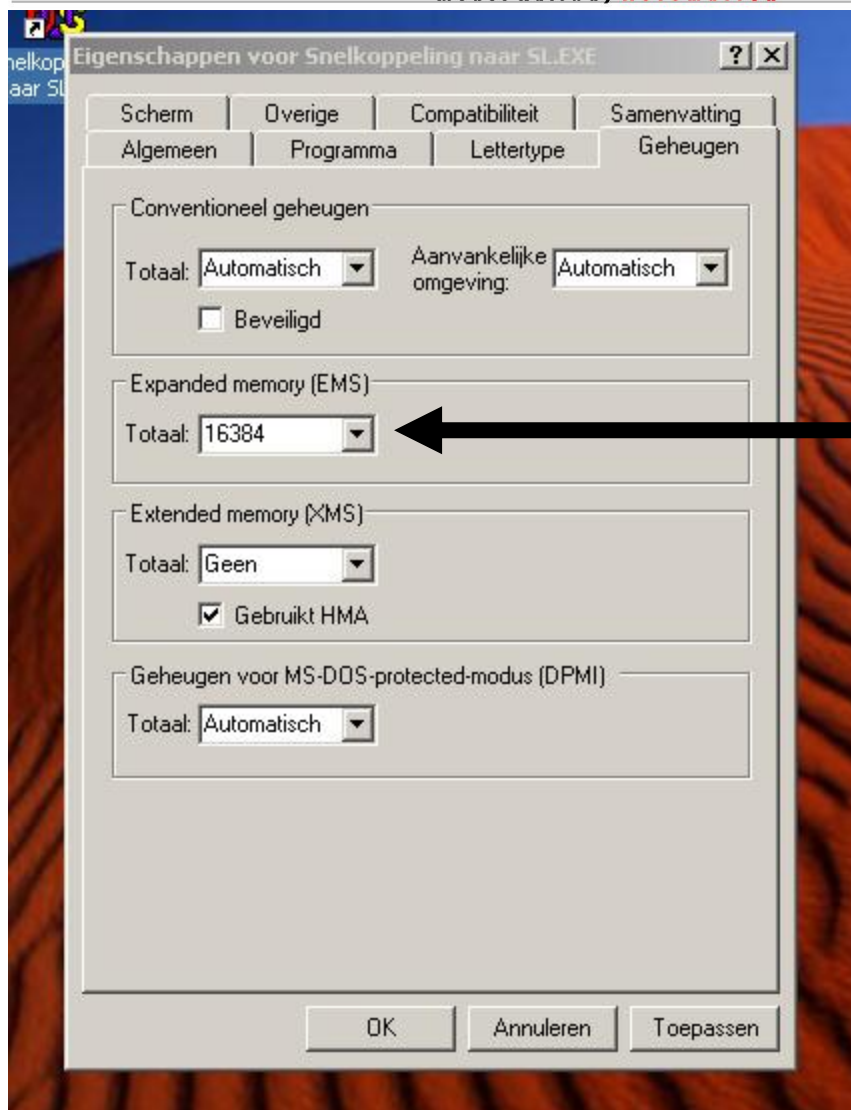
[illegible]

nelkop
aar SL

Eigenschappen voor Snelkoppeling naar SL.EXE

?

Scherm | Overige | Compatibiliteit | Samenvatting
Algemeen | Programma | Lettertype | Geheugen

Conventioneel geheugen
Totaal: Automatisch
Aanvankelijke omgeving: Automatisch
Beveiligd

Expanded memory (EMS)
Totaal: 16384

Extended memory (XMS)
Totaal: Geen
Gebruikt HMA

Geheugen voor MS-DOS-protected-modus (DPMI)
Totaal: Automatisch

OK | Annuleren | Toepassen